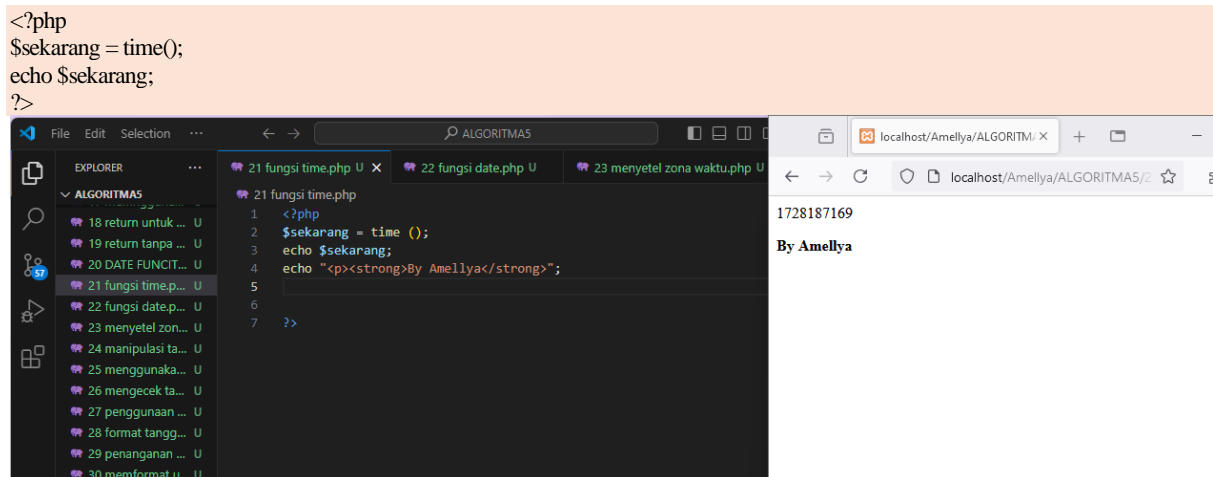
<?php
$sekarang = time();
echo $sekarang;
?>

File Edit Selection ···

ALGORITMA5

EXPLORER ···

ALGORITMA5

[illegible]

18 return untuk ... U

19 return tanpa ... U

20 DATE FUNCIT... U

21 fungsi time.p... U

22 fungsi date.p... U

23 menyetel zon... U

24 manipulasi ta... U

25 menggunaka... U

26 mengecek ta... U

27 penggunaan ... U

28 format tangg... U

29 penanganan ... U

30 memformat u... U

57

21 fungsi time.php U ×

22 fungsi date.php U

23 menyetel zona waktu.php U

21 fungsi time.php

1 <?php
2 $sekarang = time ();
3 echo $sekarang;
4 echo "<p><strong>By Amellya</strong>";
5
6
7 ?>

localhost/Amellya/ALGORITMA ×

+

localhost/Amellya/ALGORITMA5/2

1728187169

By Amellya